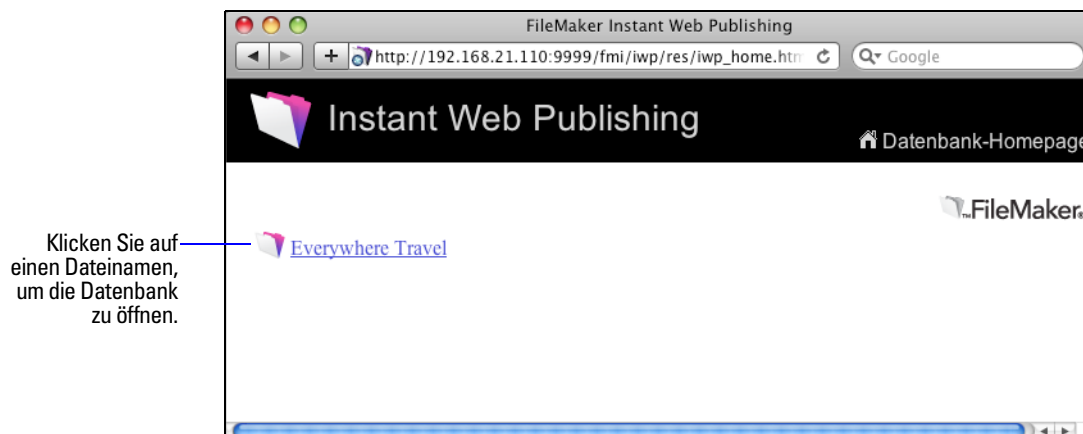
FileMaker Instant Web Publishing

http://192.168.21.110:9999/fmi/iwp/res/iwp_home.htm

Google

Instant Web Publishing

Datenbank-Homepage

FileMaker

Klicken Sie auf einen Dateinamen, um die Datenbank zu öffnen.

Everywhere Travel